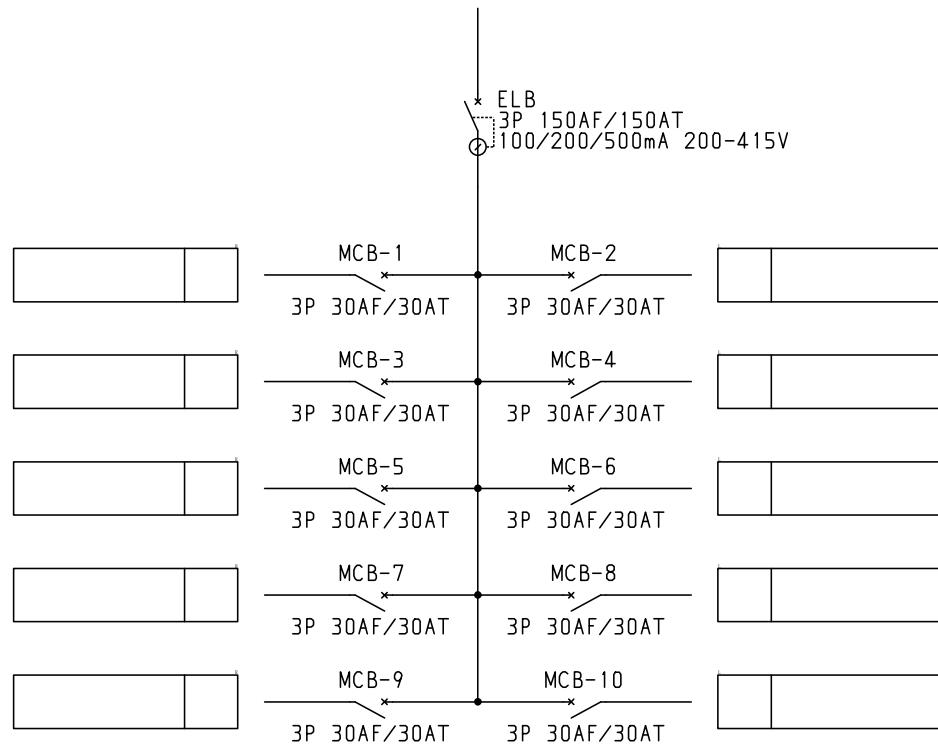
ELB
3P 150AF/150AT
100/200/500mA 200-415V

MCB-1
3P 30AF/30AT

MCB-2
3P 30AF/30AT

MCB-3
3P 30AF/30AT

MCB-4
3P 30AF/30AT

MCB-5
3P 30AF/30AT

MCB-6
3P 30AF/30AT

MCB-7
3P 30AF/30AT

MCB-8
3P 30AF/30AT

MCB-9
3P 30AF/30AT

MCB-10
3P 30AF/30AT